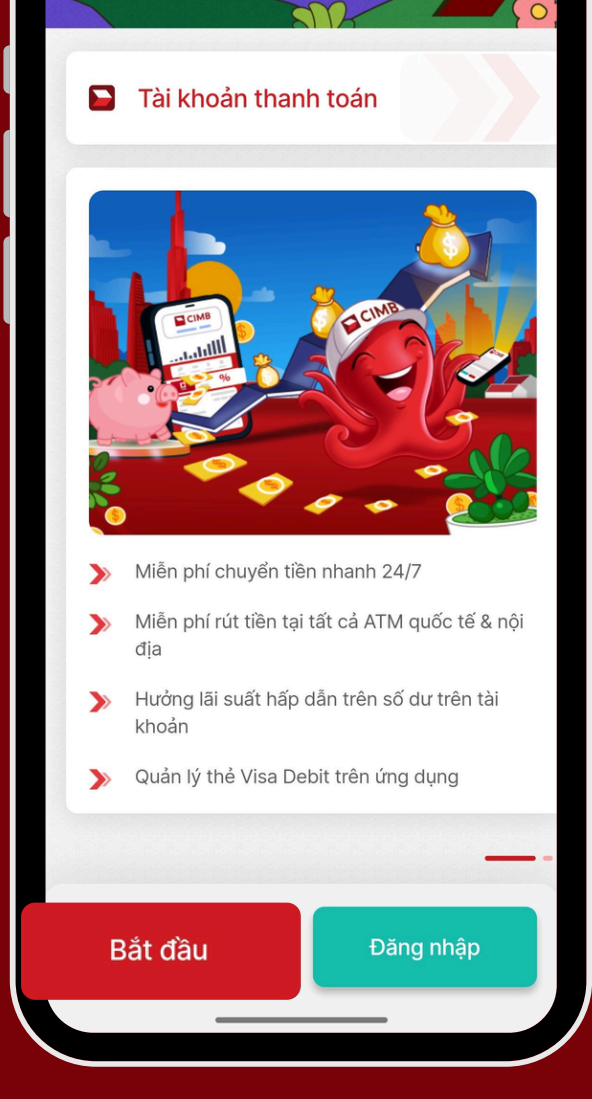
Tài khoản thanh toán

CIMB

CIMB

Miễn phí chuyển tiền nhanh 24/7

Miễn phí rút tiền tại tất cả ATM quốc tế & nội địa

Hưởng lãi suất hấp dẫn trên số dư trên tài khoản

Quản lý thẻ Visa Debit trên ứng dụng

Bắt đầu

Đăng nhập